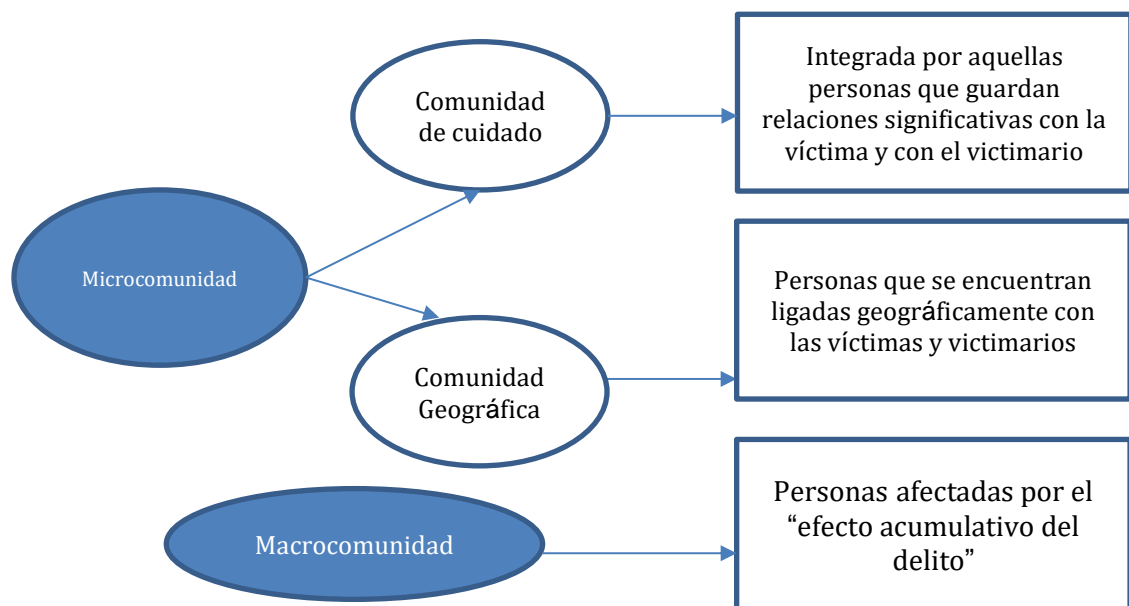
Microcomunidad

Comunidad de cuidado

Integrada por aquellas personas que guardan relaciones significativas con la víctima y con el victimario

Comunidad Geográfica

Personas que se encuentran ligadas geográficamente con las víctimas y victimarios

Macrocomunidad

Personas afectadas por el “efecto acumulativo del delito”